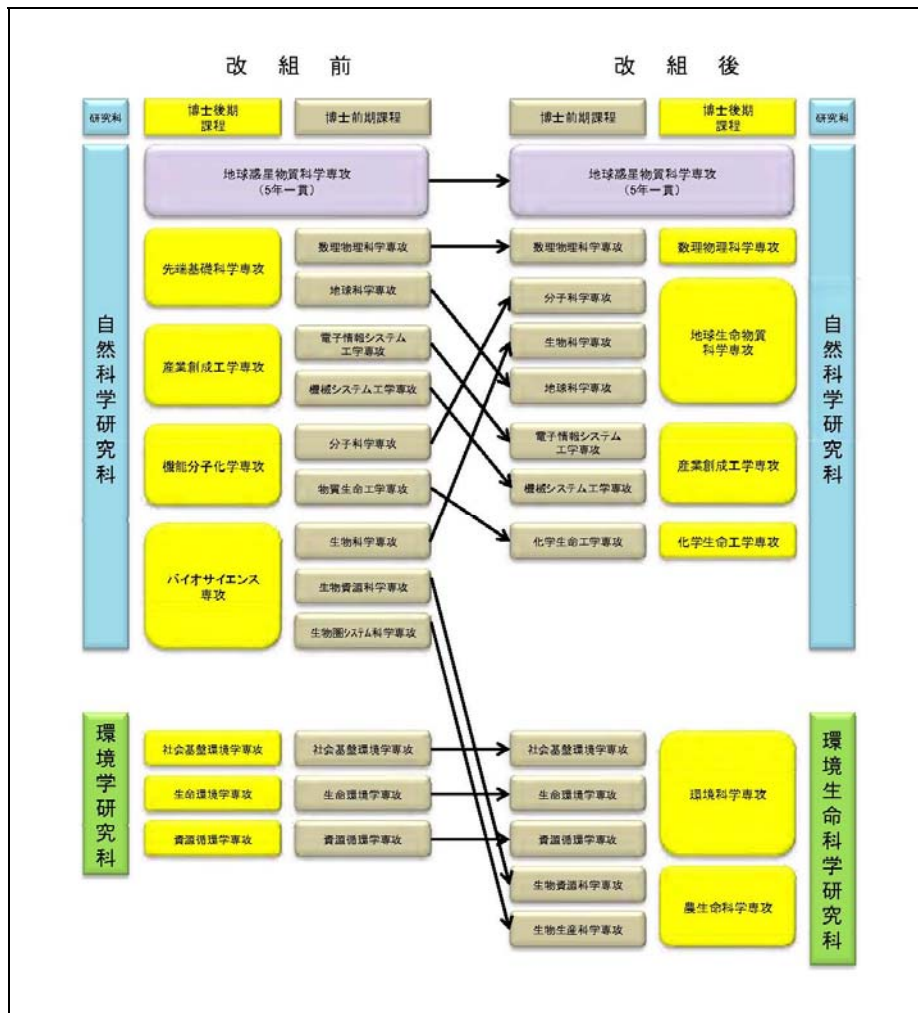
改 組 前

改 組 後

研究科

博士後期課程

博士前期課程

博士前期課程

博士後期課程

研究科

自然科学研究科

地球惑星物質科学専攻（5年一貫）

地球惑星物質科学専攻（5年一貫）

自然科学研究科

先端基礎科学専攻

数理物理科学専攻

地球科学専攻

産業創成工学専攻

電子情報システム工学専攻

機械システム工学専攻

機能分子化学専攻

分子科学専攻

物質生命工学専攻

バイオサイエンス専攻

生物科学専攻

生物資源科学専攻

生物圏システム科学専攻

数理物理科学専攻

数理物理科学専攻

分子科学専攻

生物科学専攻

地球科学専攻

地球生命物質科学専攻

電子情報システム工学専攻

機械システム工学専攻

産業創成工学専攻

化学生命工学専攻

化学生命工学専攻

環境学研究科

社会基盤環境学専攻

社会基盤環境学専攻

生命環境学専攻

生命環境学専攻

資源循環学専攻

資源循環学専攻

社会基盤環境学専攻

生命環境学専攻

資源循環学専攻

環境科学専攻

生物資源科学専攻

生物生産科学専攻

農生命科学専攻

環境生命科学研究科